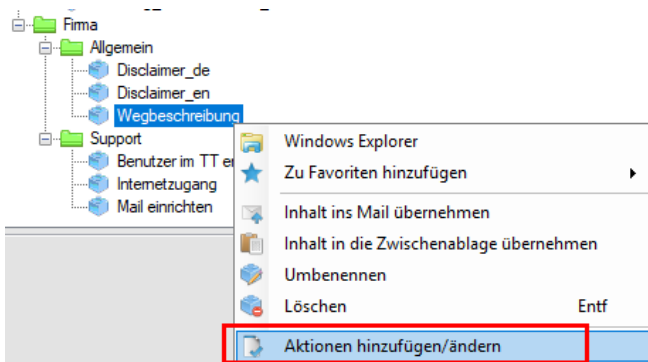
Firma
Allgemein
Disclaimer_de
Disclaimer_en
Wegbeschreibung
Support
Benutzer im TT er
Internetzugang
Mail einrichten

Windows Explorer
Zu Favoriten hinzufügen
Inhalt ins Mail übernehmen
Inhalt in die Zwischenablage übernehmen
Umbenennen
Löschen Entf
Aktionen hinzufügen/ändern